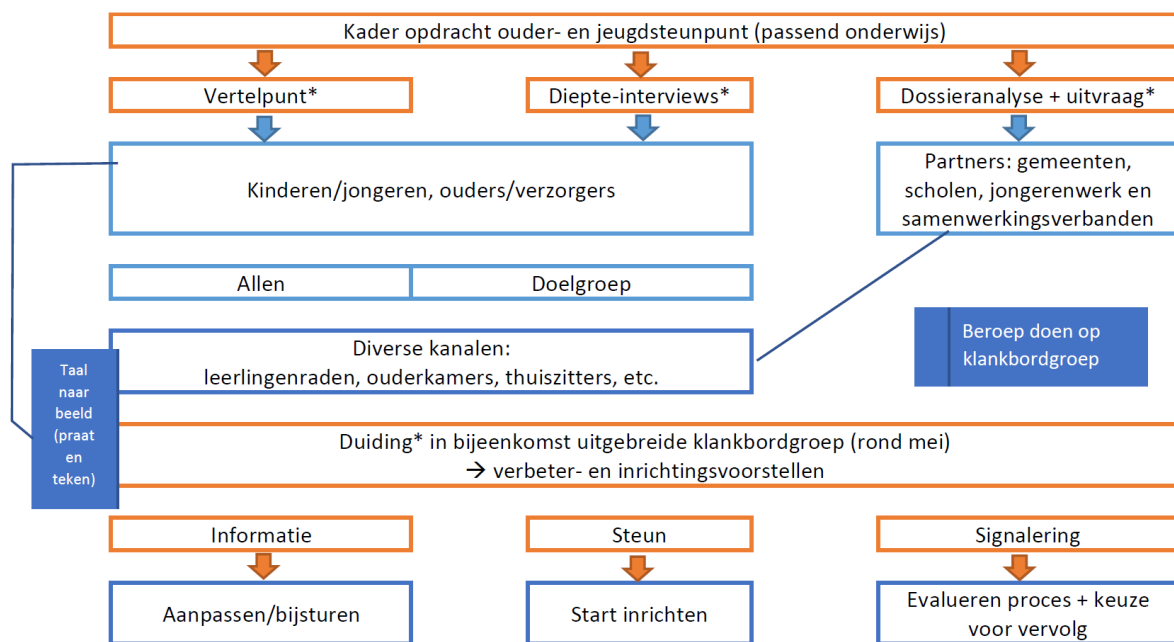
Kader opdracht ouder- en jeugdsteunpunt (passend onderwijs)

Vertelpunt*

Diepte-interviews*

Dossieranalyse + uitvraag*

Kinderen/jongeren, ouders/verzorgers

Partners: gemeenten, scholen, jongerenwerk en samenwerkingsverbanden

Allen

Doelgroep

Diverse kanalen: leerlingenraden, ouderkamers, thuiszitters, etc.

Beroep doen op klankbordgroep

Taal naar beeld (praat en teken)

Duiding* in bijeenkomst uitgebreide klankbordgroep (rond mei) → verbeter- en inrichtingsvoorstellen

Informatie

Steun

Signalering

Aanpassen/bijsturen

Start inrichten

Evalueren proces + keuze voor vervolg